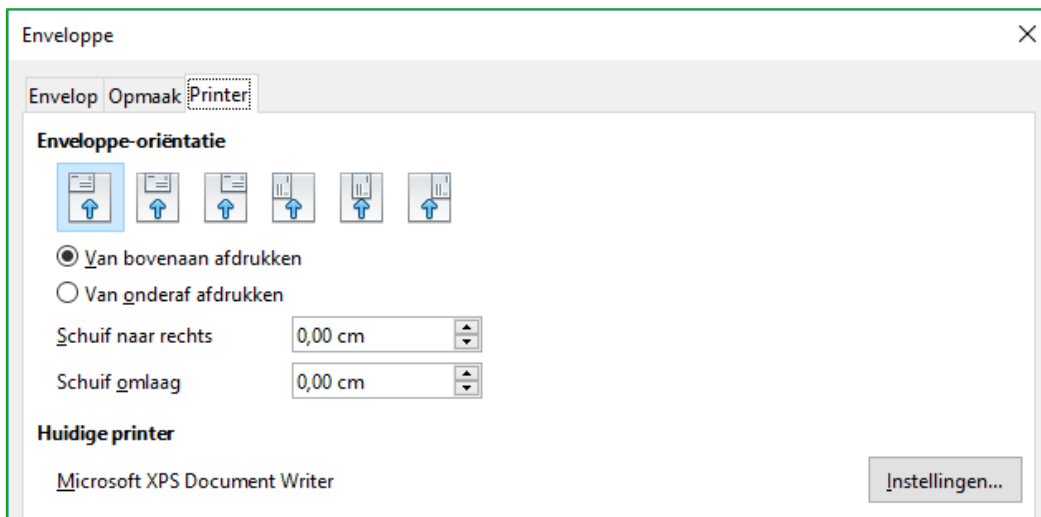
Enveloppe

×

Envelop | Opmaak | Printer

Enveloppe-oriëntatie

Van bovenaan afdrukken

Van onderaf afdrukken

Schuif naar rechts 0,00 cm

Schuif omlaag 0,00 cm

Huidige printer

Microsoft XPS Document Writer

Instellingen...